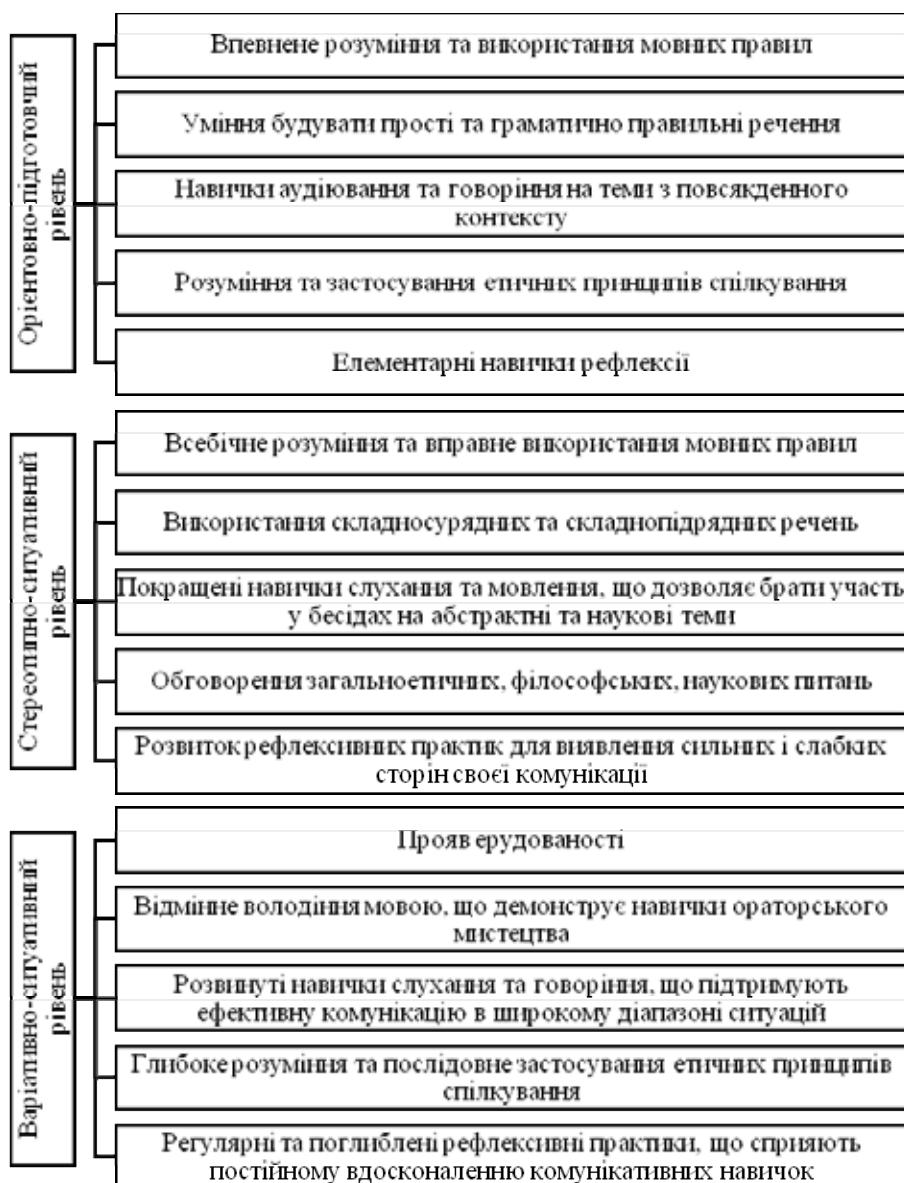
Орієнтовно-підготовчий рівень

Впевнене розуміння та використання мовних правил

Уміння будувати прості та граматично правильні речення

Навички аудіювання та говоріння на теми з повсякденного контексту

Розуміння та застосування етичних принципів спілкування

Елементарні навички рефлексії

Стереотипно-ситуативний рівень

Всебічне розуміння та вправне використання мовних правил

Використання складносурядних та складнопідрядних речень

Покращені навички слухання та мовлення, що дозволяє брати участь у бесідах на абстрактні та наукові теми

Обговорення загальноетичних, філософських, наукових питань

Розвиток рефлексивних практик для виявлення сильних і слабких сторін своєї комунікації

Варіативно-ситуативний рівень

Прояв ерудованості

Відмінне володіння мовою, що демонструє навички ораторського мистецтва

Розвинуті навички слухання та говоріння, що підтримують ефективну комунікацію в широкому діапазоні ситуацій

Глибоке розуміння та послідовне застосування етичних принципів спілкування

Регулярні та поглиблені рефлексивні практики, що сприяють постійному вдосконаленню комунікативних навичок